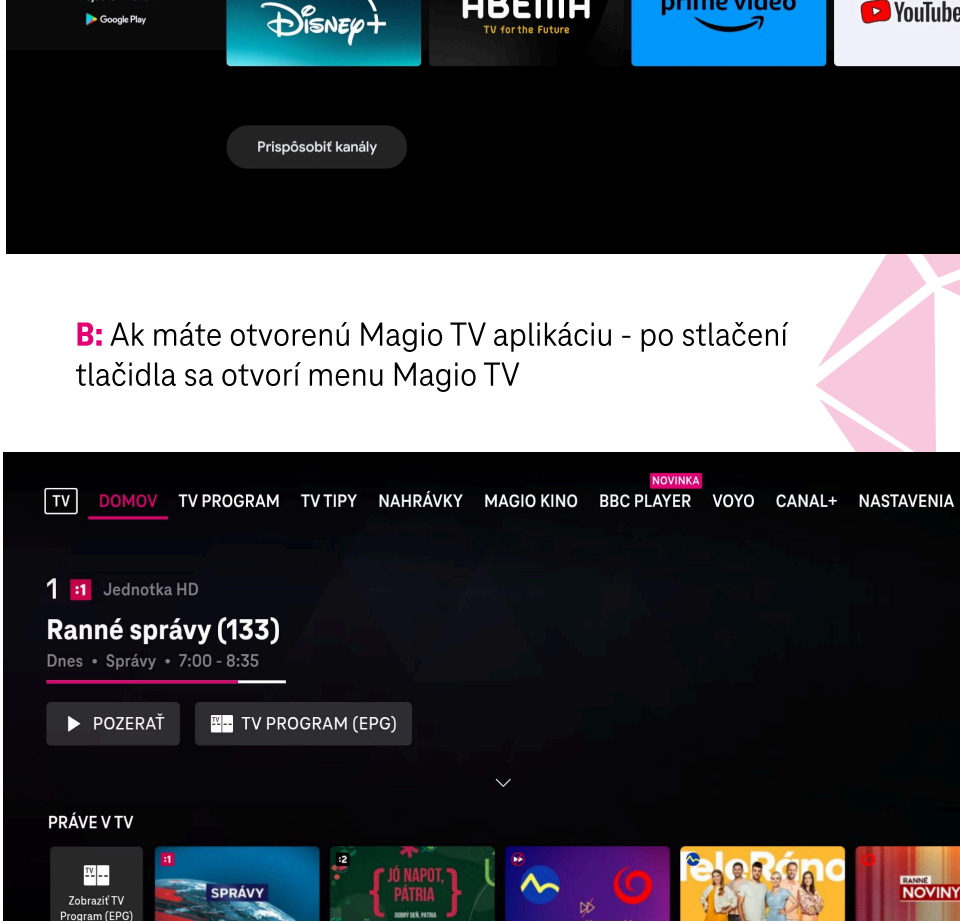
Google Play

Disney+

ABEMA
TV for the Future

prime video

YouTube

Prispôsobiť kanály

B: Ak máte otvorenú Magio TV aplikáciu - po stlačení tlačidla sa otvorí menu Magio TV

TV DOMOV TV PROGRAM TV TIPY NAHRÁVKY MAGIO KINO NOVINKA BBC PLAYER VOYO CANAL+ NASTAVENIA

1 :1 Jednotka HD

Ranné správy (133)

Dnes • Správy • 7:00 - 8:35

POZERAŤ

TV PROGRAM (EPG)

PRÁVE V TV

Zobraziť TV Program (EPG)

:1 SPRÁVY

:2 JÓ NAPOT, PÁTRIA

DOBRÝ DEŇ, PÁTRIA

RANNÉ NOVINY